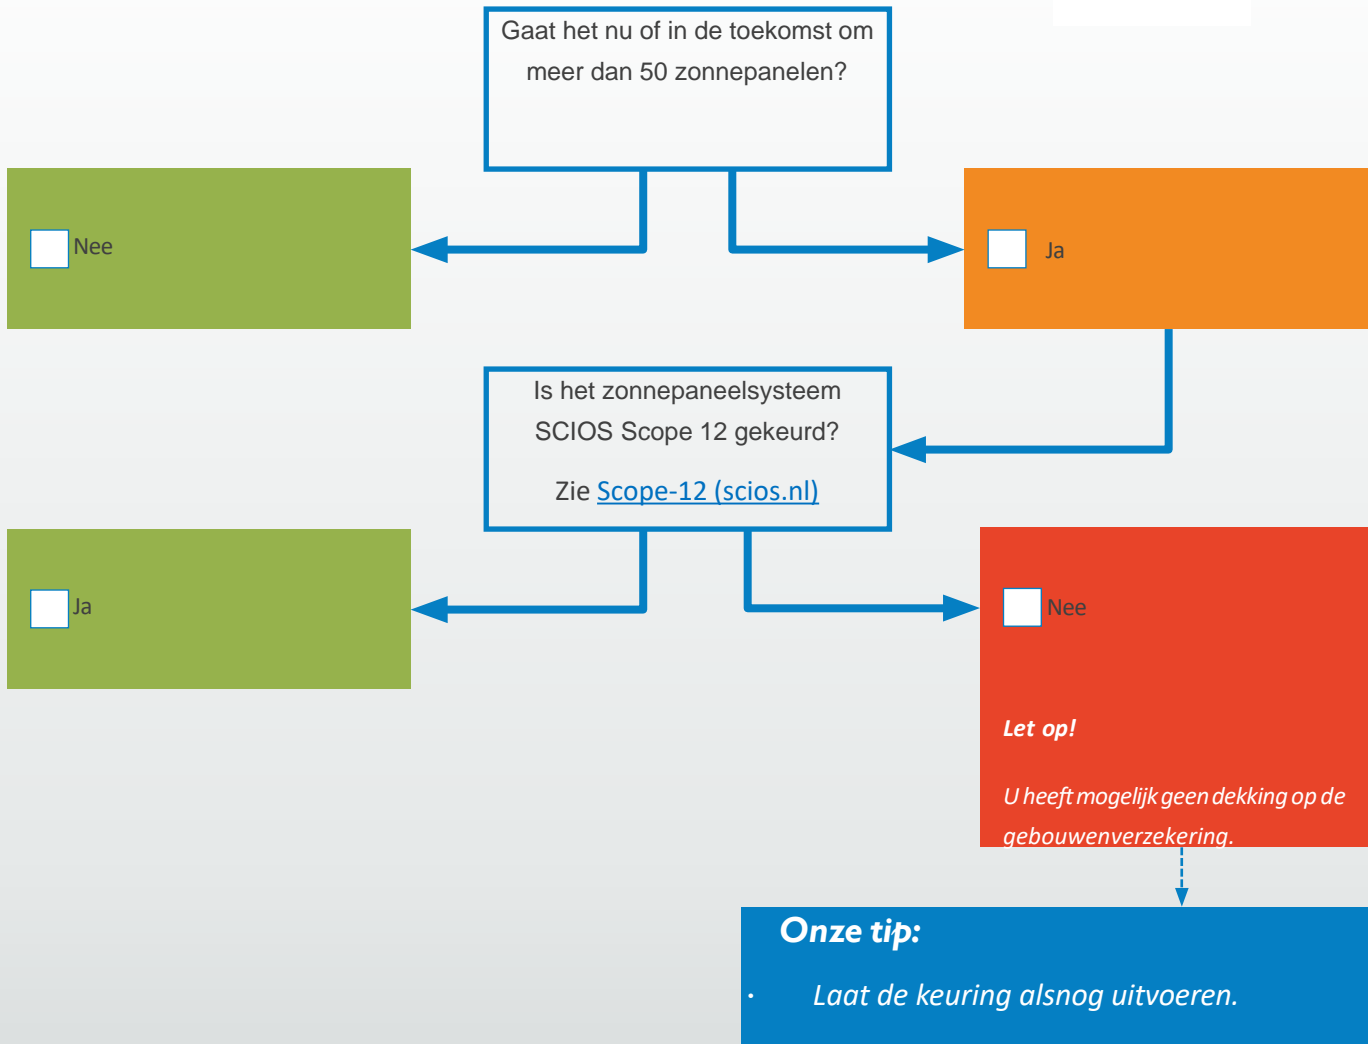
Gaat het nu of in de toekomst om meer dan 50 zonnepanelen?

Nee

Ja

Is het zonnepaneelsysteem SCIOS Scope 12 gekeurd?

Zie Scope-12 (scios.nl)

Ja

Nee

Let op!

U heeft mogelijk geen dekking op de gebouwenverzekering.

Onze tip:

· Laat de keuring alsnog uitvoeren.